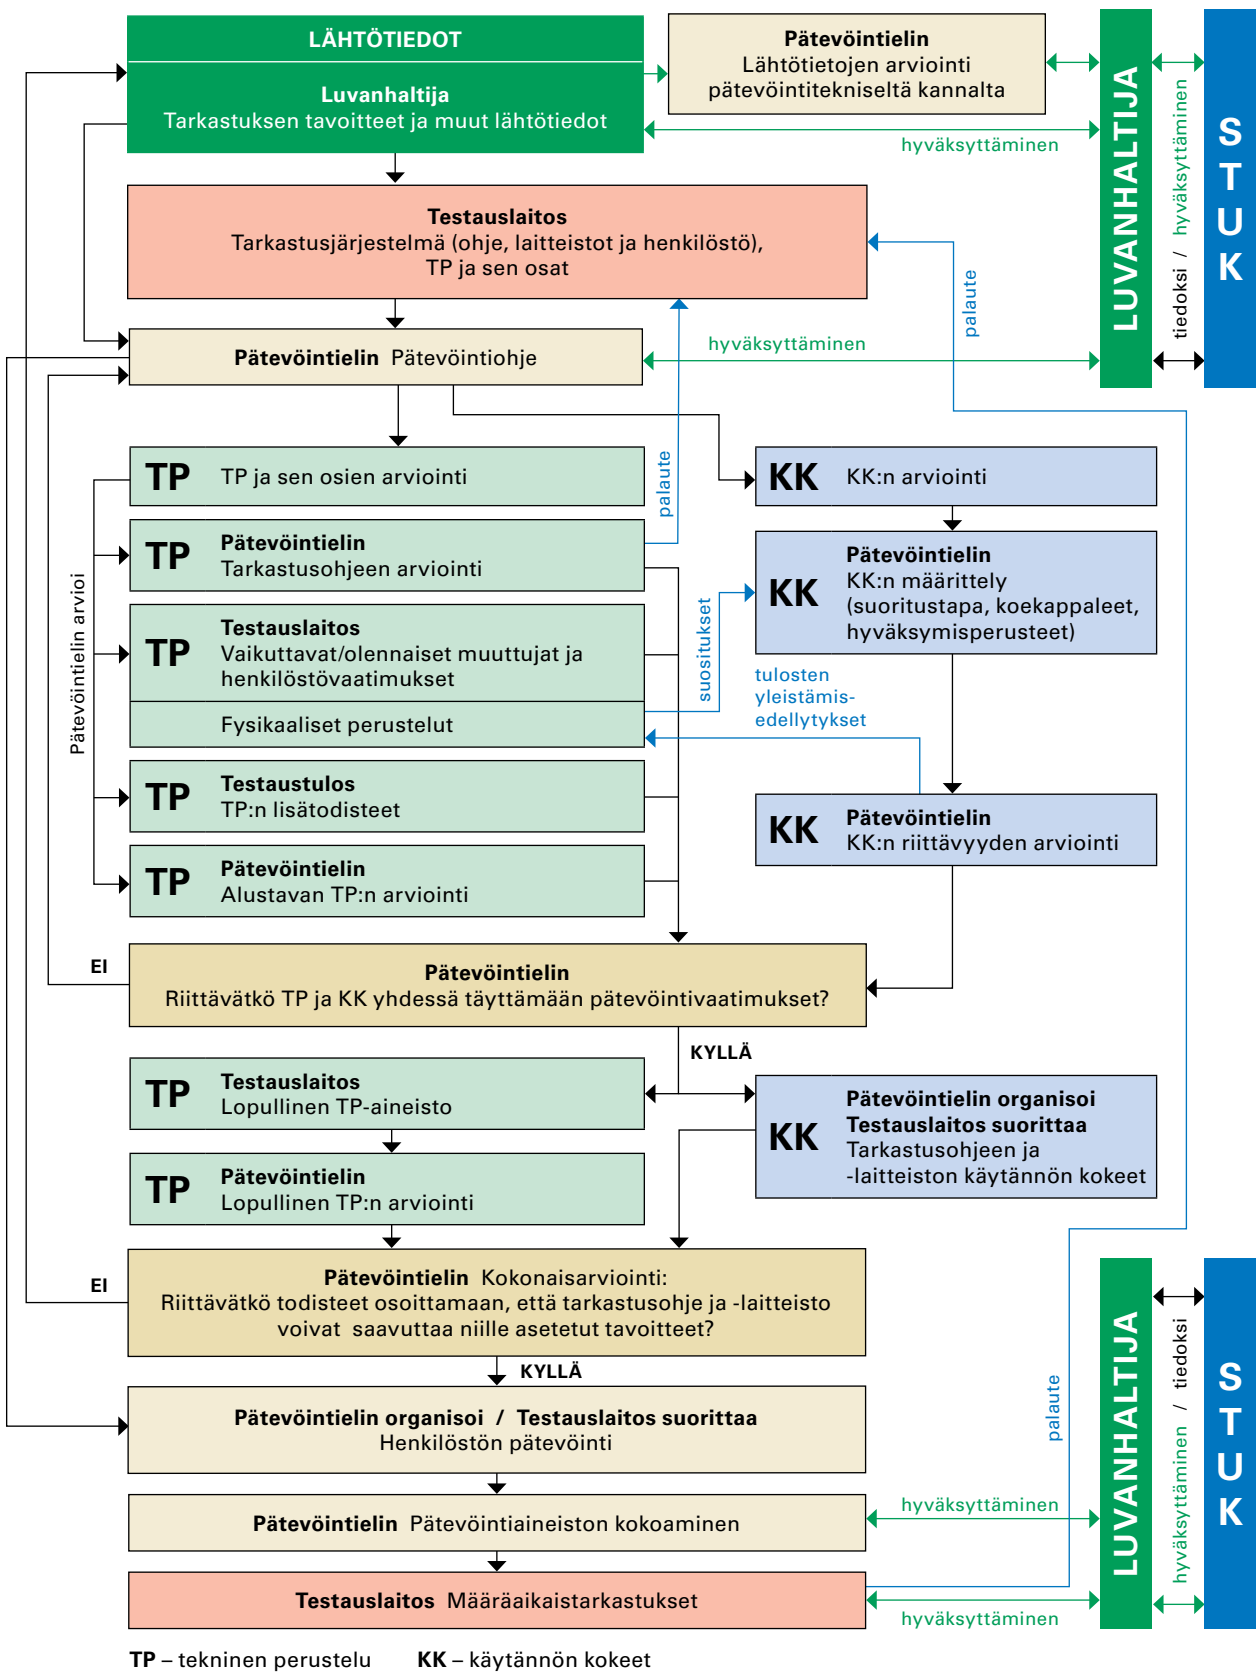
LÄHTÖTIEDOT

Luvanhaltija
Tarkastuksen tavoitteet ja muut lähtötiedot

Pätevöintielin
Lähtötietojen arviointi pätevöintitekniseltä kannalta

hyväksyttäminen

LUVANHALTIJA

tiedoksi / hyväksyttäminen

STUK

Testauslaitos
Tarkastusjärjestelmä (ohje, laitteistot ja henkilöstö), TP ja sen osat

palaute

Pätevöintielin Pätevöintiohje

hyväksyttäminen

TP TP ja sen osien arviointi

palaute

KK KK:n arviointi

TP Pätevöintielin
Tarkastusohjeen arviointi

KK Pätevöintielin
KK:n määrittely (suoritustapa, koekappaleet, hyväksymisperusteet)

suositukset

TP Testauslaitos
Vaikuttavat/olennaiset muuttujat ja henkilöstövaatimukset

Fysikaaliset perustelut

tulosten yleistämis-edellytykset

Pätevöintielin arvioi

TP Testaustulos
TP:n lisätodisteet

KK Pätevöintielin
KK:n riittävyyden arviointi

TP Pätevöintielin
Alustavan TP:n arviointi

EI

Pätevöintielin
Riittävätkö TP ja KK yhdessä täyttämään pätevöintivaatimukset?

KYLLÄ

TP Testauslaitos
Lopullinen TP-aineisto

KK Pätevöintielin organisoi
Testauslaitos suorittaa
Tarkastusohjeen ja -laitteiston käytännön kokeet

TP Pätevöintielin
Lopullinen TP:n arviointi

EI

Pätevöintielin Kokonaisarviointi:
Riittävätkö todisteet osoittamaan, että tarkastusohje ja -laitteisto voivat saavuttaa niille asetetut tavoitteet?

KYLLÄ

LUVANHALTIJA

hyväksyttäminen / tiedoksi

STUK

palaute

Pätevöintielin organisoi / Testauslaitos suorittaa
Henkilöstön pätevöinti

Pätevöintielin Pätevöintiaineiston kokoaminen

hyväksyttäminen

Testauslaitos Määräaikaistarkastukset

hyväksyttäminen

TP – tekninen perustelu KK – käytännön kokeet